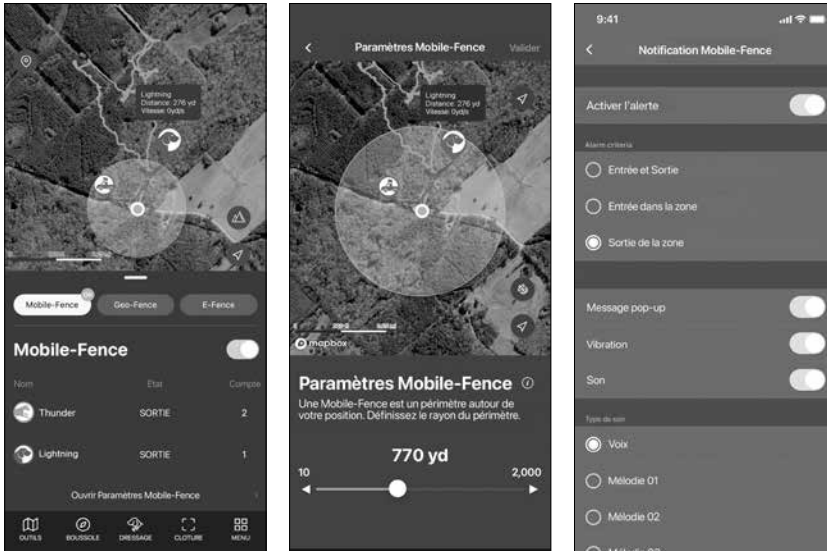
Lightning
Distance: 276 yd
Vitesse: 0yd/s

Mobile-Fence
Geo-Fence
E-Fence

Mobile-Fence

Nom
Etat
Compte

Thunder
SORTIE
2

Lightning
SORTIE
1

Ouvrir Paramètres Mobile-Fence

OUTILS
BOUSSOLE
DRESSAGE
CLOTURE
MENU

Paramètres Mobile-Fence
Valider

Lightning
Distance: 276 yd
Vitesse: 0yd/s

mapbox

Paramètres Mobile-Fence

Une Mobile-Fence est un périmètre autour de votre position. Définissez le rayon du périmètre.

770 yd

10
2,000

9:41

Notification Mobile-Fence

Activer l'alerte

Alarm criteria

Entrée et Sortie

Entrée dans la zone

Sortie de la zone

Message pop-up

Vibration

Son

Type de son

Voix

Mélodie 01

Mélodie 02

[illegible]